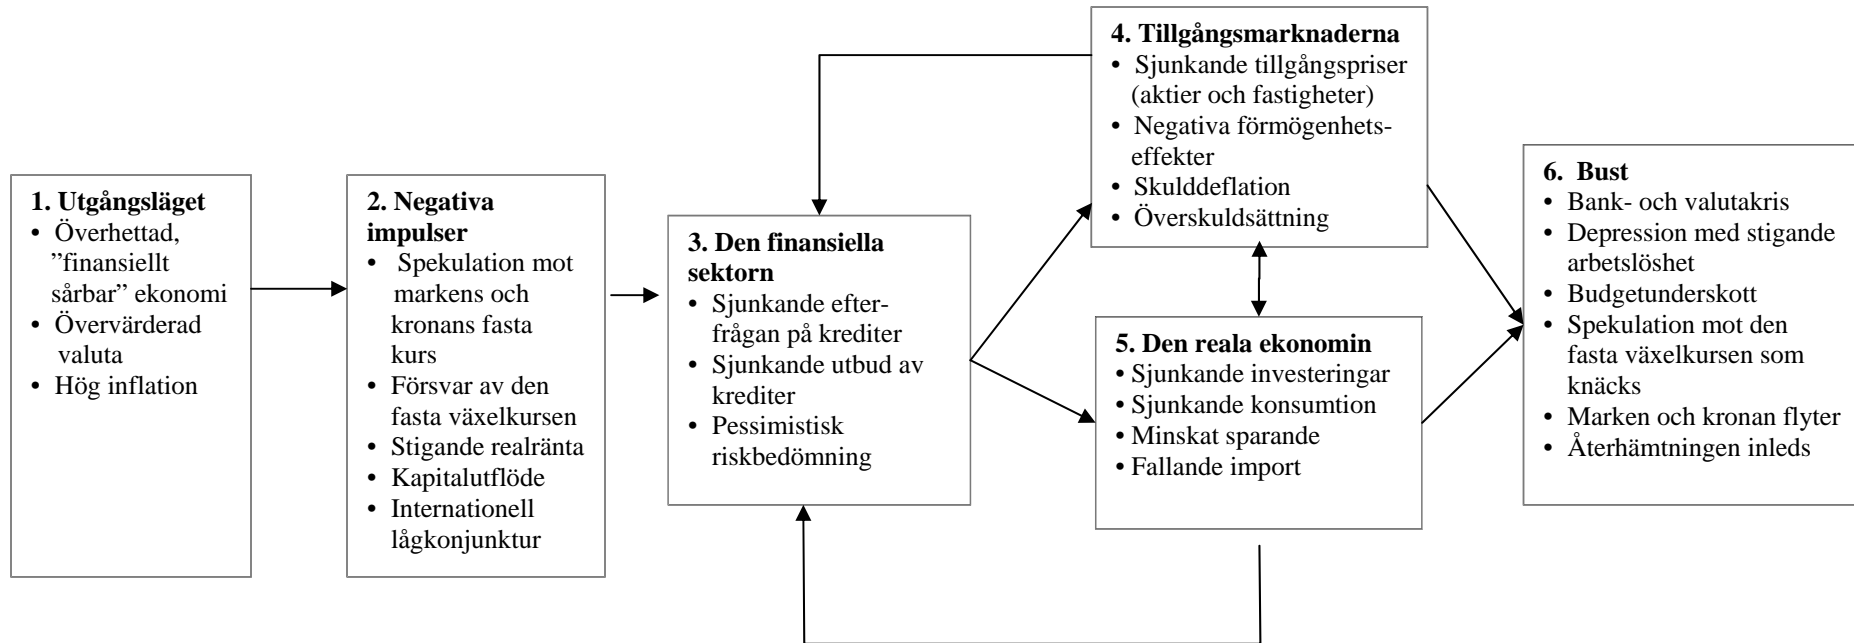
**1. Utgångsläget**
• Överhettad, "finansiellt sårbar" ekonomi
• Övervärderad valuta
• Hög inflation

**2. Negativa impulser**
• Spekulation mot markens och kronans fasta kurs
• Försvar av den fasta växelkursen
• Stigande realränta
• Kapitalutflöde
• Internationell lågkonjunktur

**3. Den finansiella sektorn**
• Sjunkande efterfrågan på krediter
• Sjunkande utbud av krediter
• Pessimistisk riskbedömning

**4. Tillgångsmarknaderna**
• Sjunkande tillgångspriser (aktier och fastigheter)
• Negativa förmögenhetseffekter
• Skulddeflation
• Överskuldsättning

**5. Den reala ekonomin**
• Sjunkande investeringar
• Sjunkande konsumtion
• Minskat sparande
• Fallande import

**6. Bust**
• Bank- och valutakris
• Depression med stigande arbetslöshet
• Budgetunderskott
• Spekulation mot den fasta växelkursen som knäcks
• Marken och kronan flyter
• Återhämtningen inleds